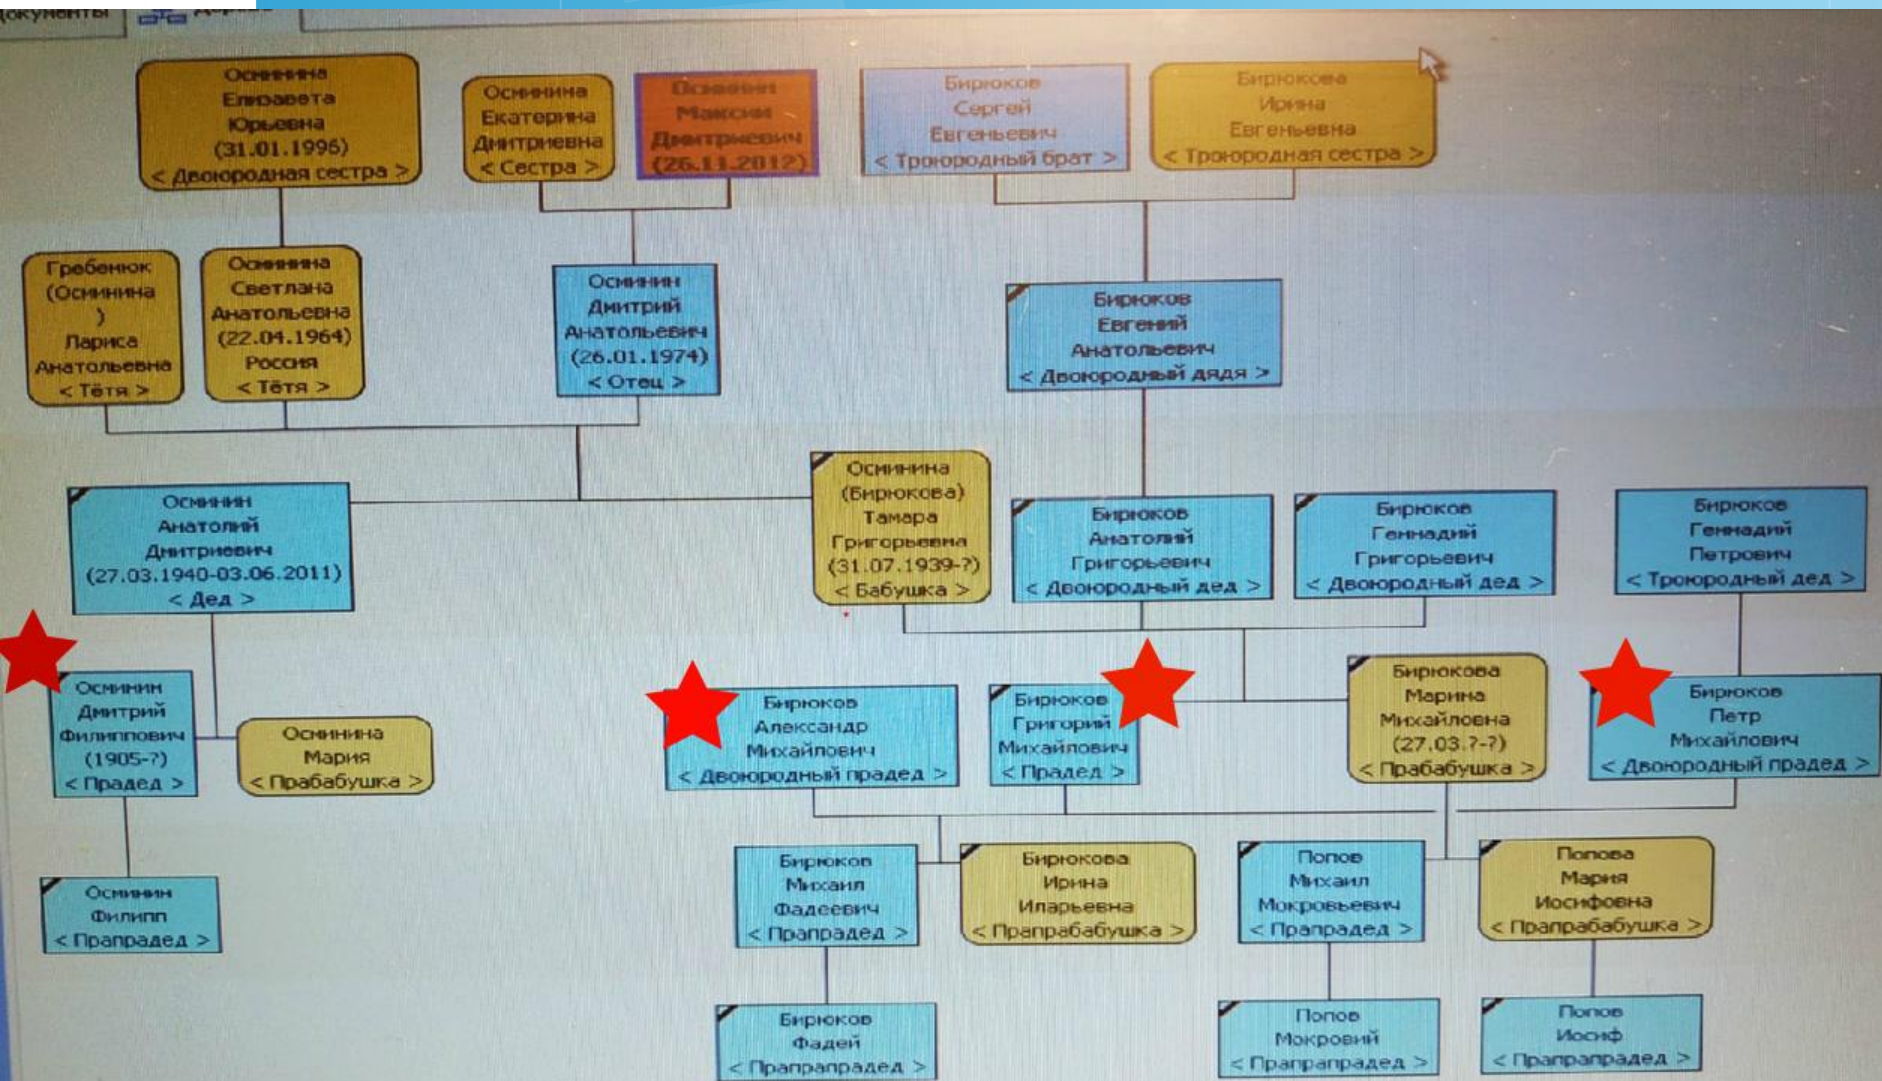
Документы

Осинина Елизавета Юрьевна (31.01.1996) < Двоюродная сестра >

Осинина Екатерина Дмитриевна < Сестра >

Осинин Максим Дмитриевич (26.11.2012)

Бирюков Сергей Евгеньевич < Троюродный брат >

Бирюкова Ирина Евгеньевна < Троюродная сестра >

Гребенюк (Осинина) Лариса Анатольевна < Тётя >

Осинина Светлана Анатольевна (22.04.1964) Россия < Тётя >

Осинин Дмитрий Анатольевич (26.01.1974) < Отец >

Бирюков Евгений Анатольевич < Двоюродный дядя >

Осинин Анатолий Дмитриевич (27.03.1940-03.06.2011) < Дед >

Осинина (Бирюкова) Тамара Григорьевна (31.07.1939-?) < Бабушка >

Бирюков Анатолий Григорьевич < Двоюродный дед >

Бирюков Геннадий Григорьевич < Двоюродный дед >

Бирюков Геннадий Петрович < Троюродный дед >

Осинин Дмитрий Филиппович (1905-?) < Прадед >

Осинина Мария < Прабабушка >

Бирюков Александр Михайлович < Двоюродный прадед >

Бирюков Григорий Михайлович < Прадед >

Бирюкова Марина Михайловна (27.03.?-?) < Прабабушка >

Бирюков Петр Михайлович < Двоюродный прадед >

Осинин Филипп < Прапрадед >

Бирюков Михаил Фадеевич < Прапрадед >

Бирюкова Ирина Иларьевна < Прапрабабушка >

Попов Михаил Мокровьевич < Прапрадед >

Попова Мария Иосифовна < Прапрабабушка >

Бирюков Фадей < Прапрапрадед >

Попов Мокровий < Прапрапрадед >

Попов Иосиф < Прапрапрадед >